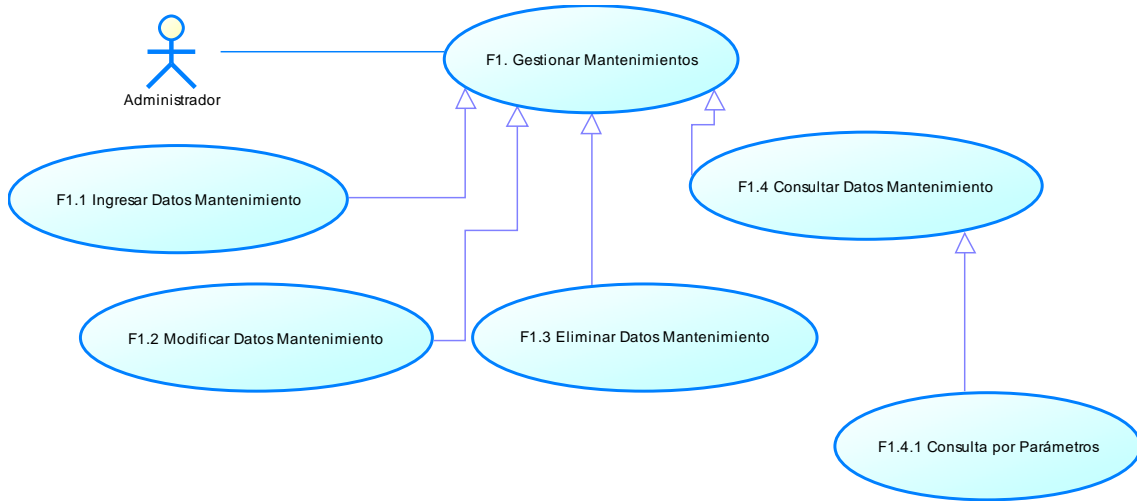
Administrador

F1. Gestionar Mantenimientos

F1.1 Ingresar Datos Mantenimiento

F1.4 Consultar Datos Mantenimiento

F1.2 Modificar Datos Mantenimiento

F1.3 Eliminar Datos Mantenimiento

F1.4.1 Consulta por Parámetros